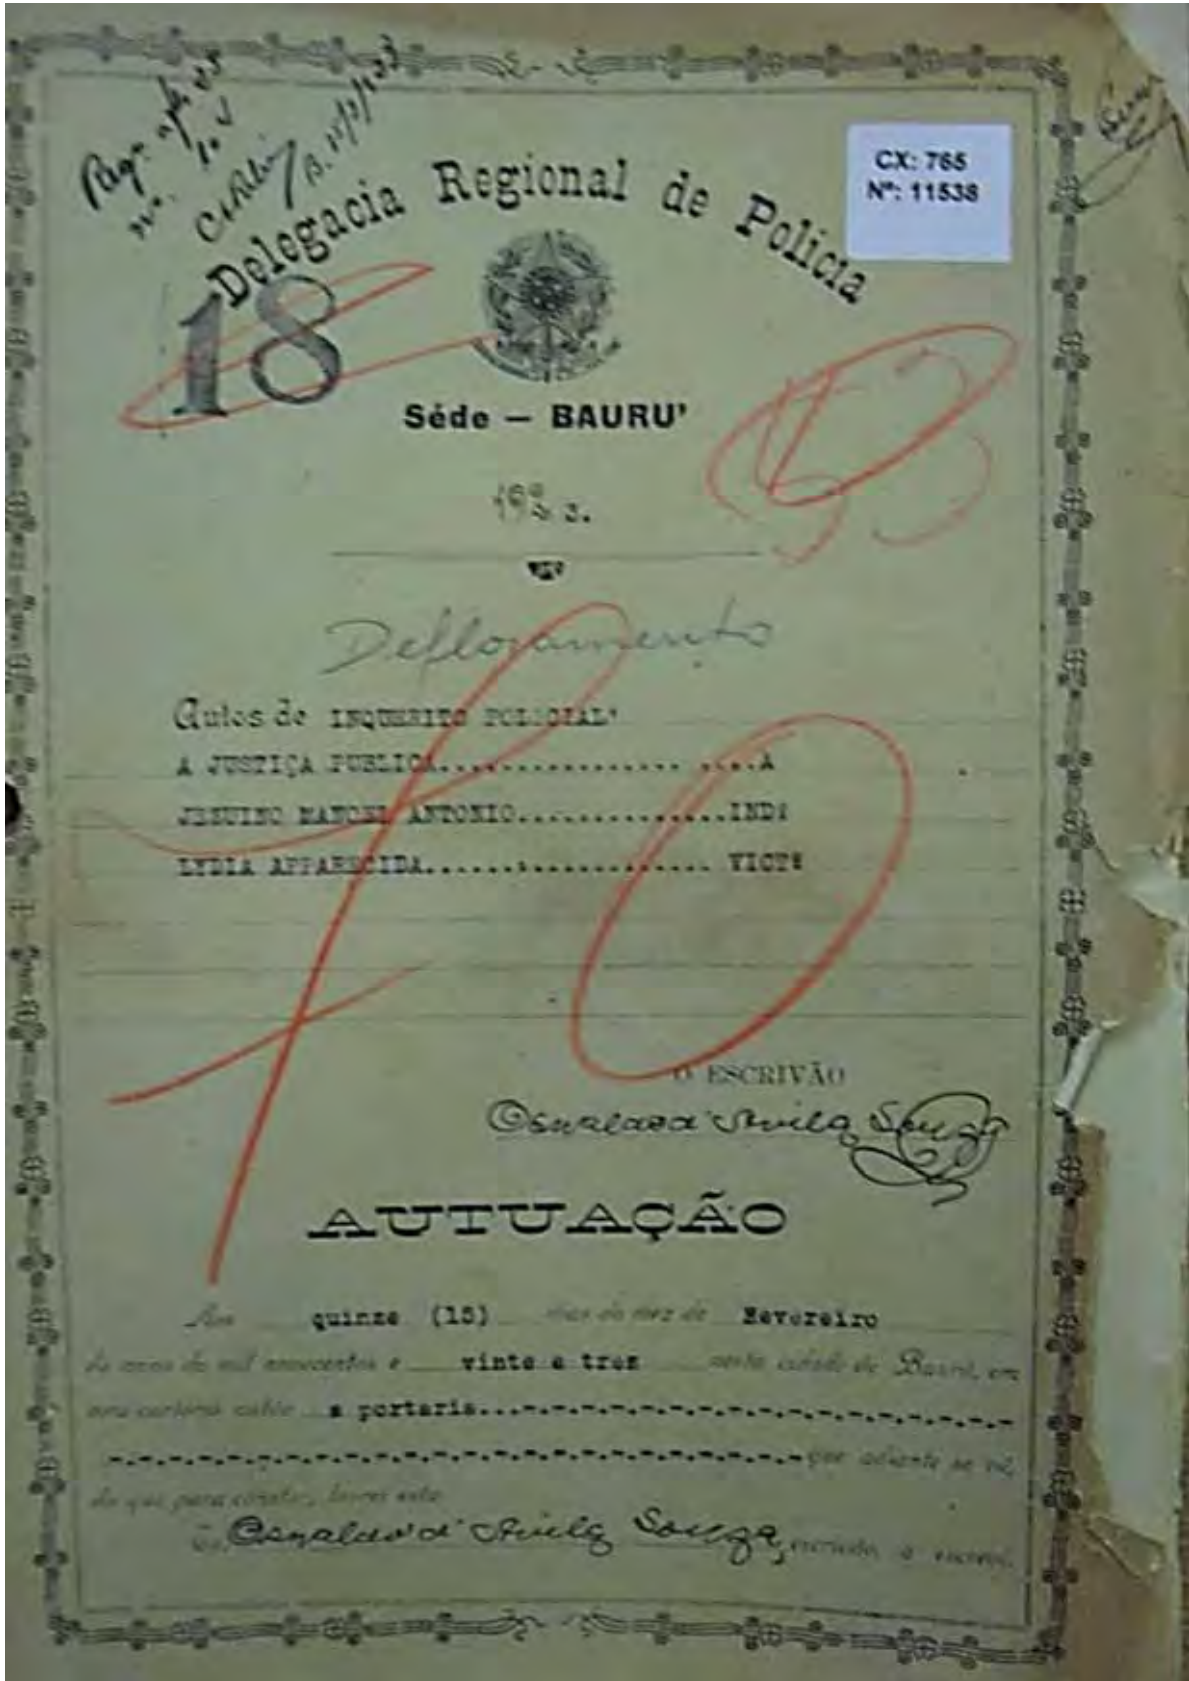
Reg. nº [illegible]
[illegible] 1.º
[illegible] 13.1/1/923

CX: 765
Nº: 11538

Delegacia Regional de Policia

18

Séde — BAURU'

1923.

Defloramento

Autos de INQUERITO POLICIAL
A JUSTIÇA PUBLICA.................... A
JESUINO MANOEL ANTONIO.............. IND.
LYDIA APPARECIDA.................... VICT.

10

O ESCRIVÃO
Oswaldo d'Avila Souza

AUTUAÇÃO

Aos quinze (15) dias do mez de Fevereiro de anno de mil novecentos e vinte e tres nesta cidade de Baurú, em meu cartorio autúo a portaria.-.-.-.-.-.-.-.-.-.-.-.-.-.-.-.-.-.-.-.-.-.-.-.-.-.-.-.-.-.-.-.-.-.-.-.-.-.-.- que adiante se vê, do que, para constar, lavrei este.
Eu, Oswaldo d'Avila Souza, escrivão, o escrevi.